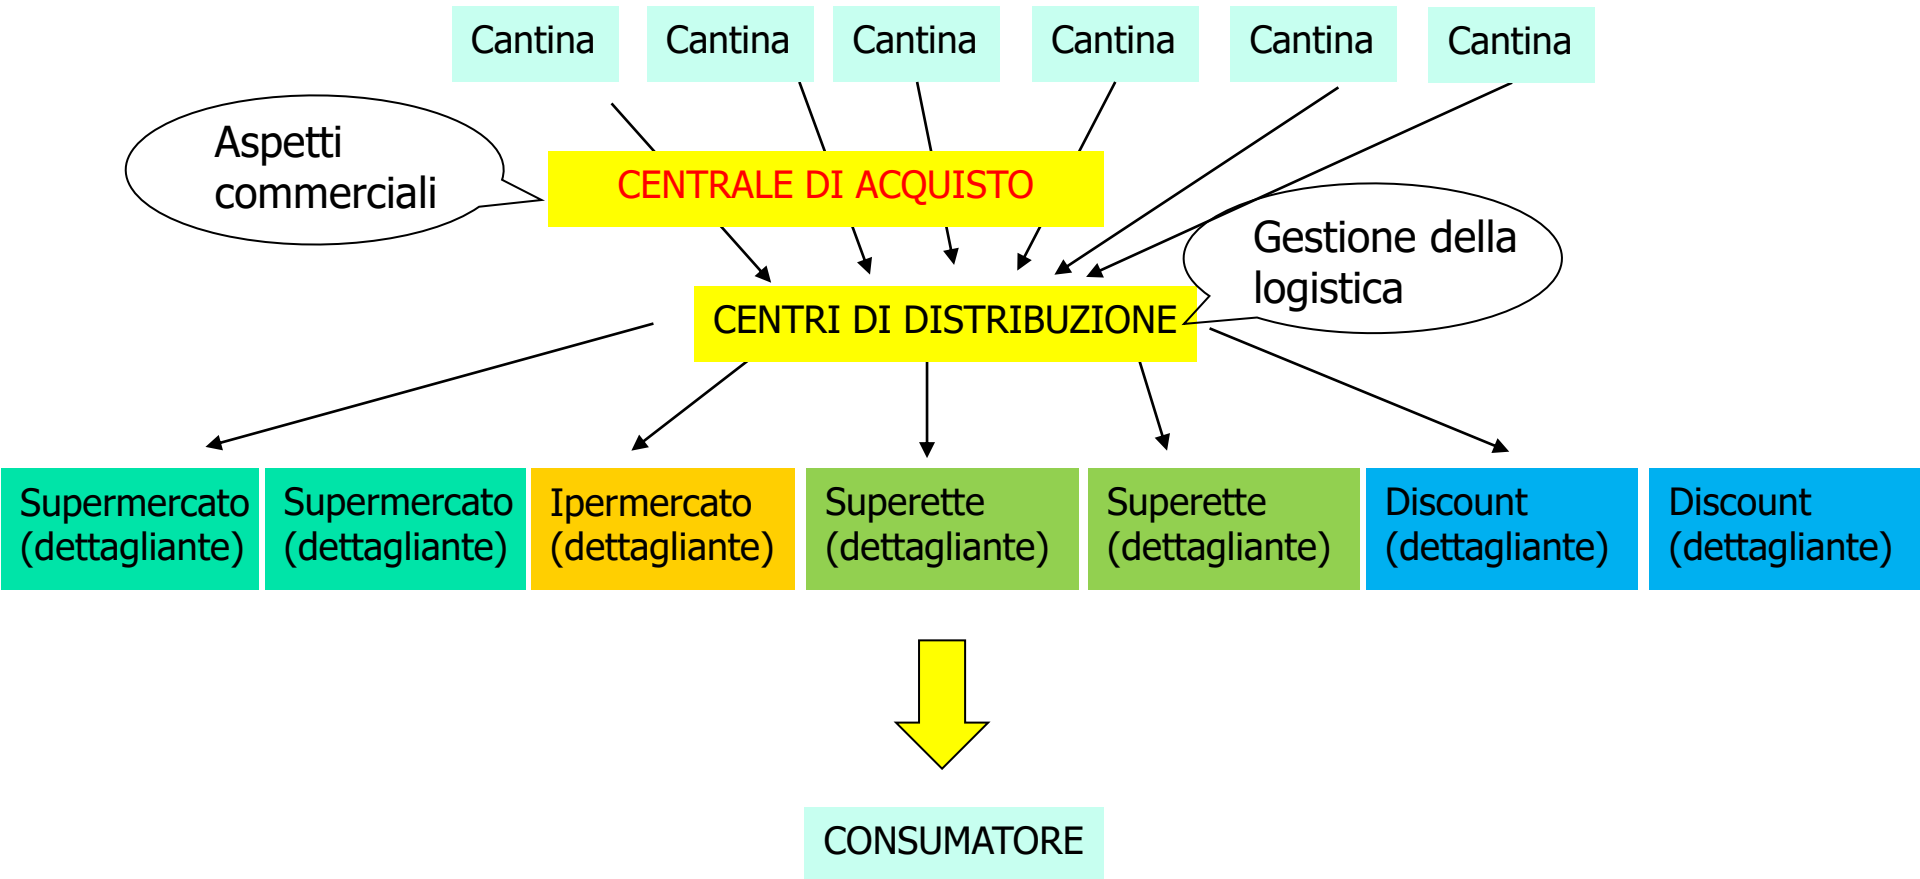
Cantina Cantina Cantina Cantina Cantina Cantina

Aspetti commerciali

CENTRALE DI ACQUISTO

Gestione della logistica

CENTRI DI DISTRIBUZIONE

Supermercato (dettagliante)
Supermercato (dettagliante)
Ipermercato (dettagliante)
Superette (dettagliante)
Superette (dettagliante)
Discount (dettagliante)
Discount (dettagliante)

CONSUMATORE